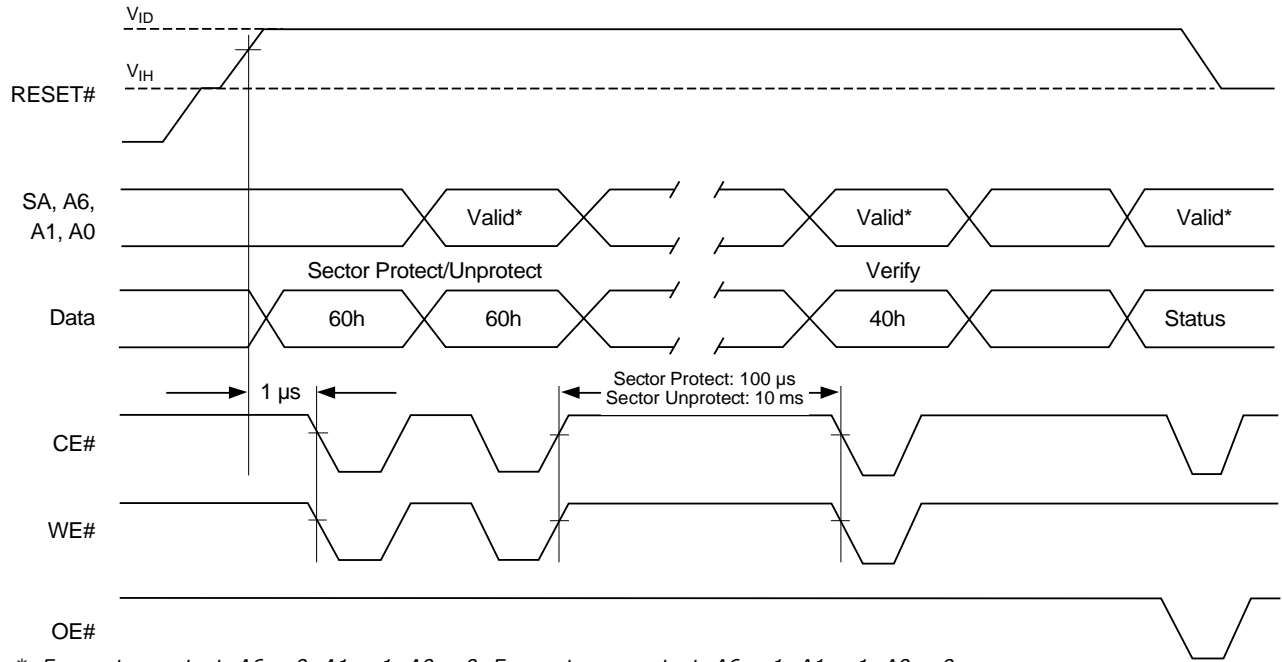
$V_{ID}$

$V_{IH}$

RESET#

SA, A6, A1, A0

Valid*

Valid*

Valid*

Sector Protect/Unprotect

Verify

Data

60h

60h

40h

Status

1 µs

Sector Protect: 100 µs
Sector Unprotect: 10 ms

CE#

WE#

OE#

* For sector protect, A6 = 0, A1 = 1, A0 = 0. For sector unprotect, A6 = 1, A1 = 1, A0 = 0.